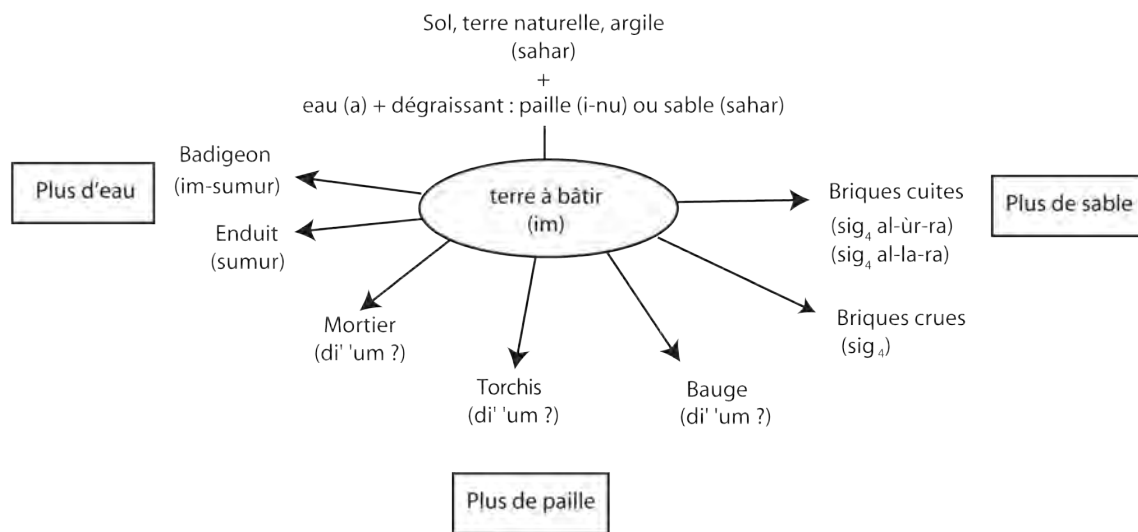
Sol, terre naturelle, argile
(sahar)
+
eau (a) + dégraissant : paille (i-nu) ou sable (sahar)

terre à bâtir
(im)

Plus d'eau

Badigeon
(im-sumur)

Enduit
(sumur)

Mortier
(di' 'um ?)

Torchis
(di' 'um ?)

Bauge
(di' 'um ?)

Briques crues
($sig_4$)

Briques cuites
($sig_4$ al-ùr-ra)
($sig_4$ al-la-ra)

Plus de sable

Plus de paille